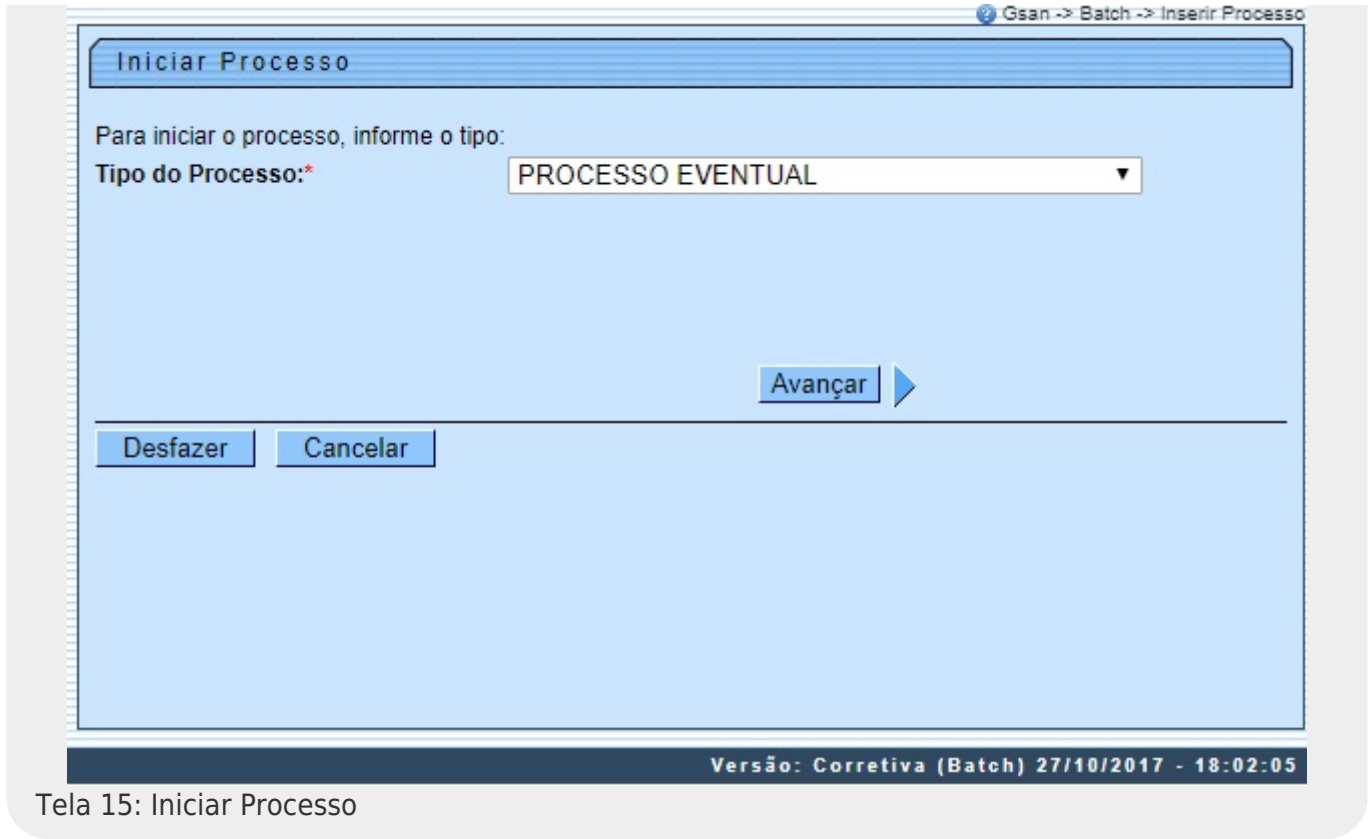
Gsan -> Batch -> Inserir Processo

Iniciar Processo

Para iniciar o processo, informe o tipo:

Tipo do Processo:* PROCESSO EVENTUAL

Avançar

Desfazer Cancelar

Versão: Corretiva (Batch) 27/10/2017 - 18:02:05

Tela 15: Iniciar Processo